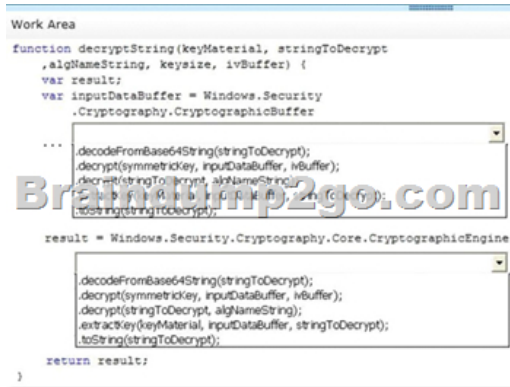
Work Area

function decryptString(keyMaterial, stringToDecrypt
    ,algNameString, keysize, ivBuffer) {
    var result;
    var inputDataBuffer = Windows.Security
        .Cryptography.CryptographicBuffer

    ...

.decodeFromBase64String(stringToDecrypt);
.decrypt(symmetricKey, inputDataBuffer, ivBuffer);
.decrypt(stringToDecrypt, algNameString);
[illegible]
.toString(stringToDecrypt);

Braindump2go.com

    result = Windows.Security.Cryptography.Core.CryptographicEngine

.decodeFromBase64String(stringToDecrypt);
.decrypt(symmetricKey, inputDataBuffer, ivBuffer);
.decrypt(stringToDecrypt, algNameString);
.extractKey(keyMaterial, inputDataBuffer, stringToDecrypt);
.toString(stringToDecrypt);

    return result;
}